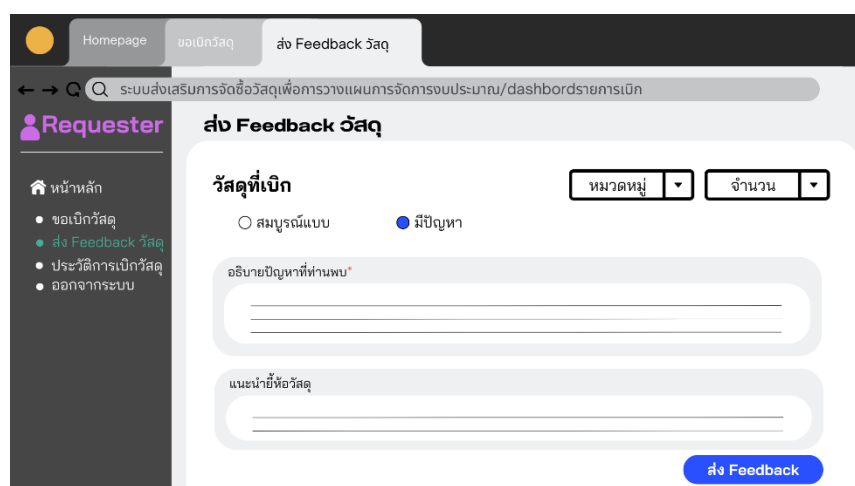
Homepage | ขอเบิกวัสดุ | ส่ง Feedback วัสดุ

ระบบส่งเสริมการจัดซื้อวัสดุเพื่อการวางแผนการจัดการงบประมาณ/dashbordรายการเบิก

Requester

หน้าหลัก

ขอเบิกวัสดุ

ส่ง Feedback วัสดุ

ประวัติการเบิกวัสดุ

ออกจากระบบ

ส่ง Feedback วัสดุ

วัสดุที่เบิก

หมวดหมู่

จำนวน

สมบูรณ์แบบ

มีปัญหา

อธิบายปัญหาที่ท่านพบ*

แนะนำยี่ห้อวัสดุ

ส่ง Feedback